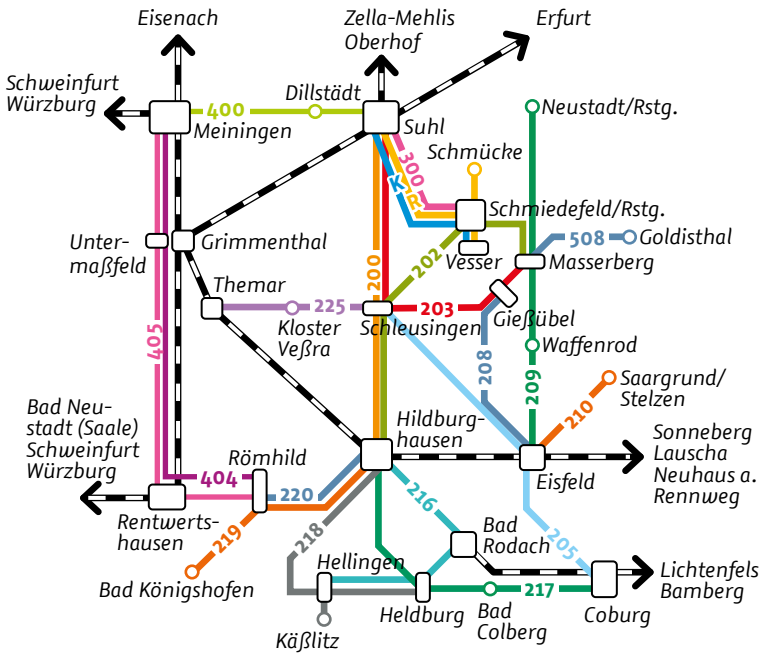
Eisenach
Zella-Mehlis
Oberhof
Erfurt
Schweinfurt
Würzburg
400
Dillstädt
Meiningen
Suhl
Neustadt/Rstg.
Schmücke
300
K
R
Schmiedefeld/Rstg.
Unter-
maßfeld
Grimmenthal
202
Vesser
508
Goldisthal
Masserberg
200
Themar
225
Kloster
Veßra
203
Schleusingen
Gießübel
405
Waffenrod
208
209
Saargrund/
Stelzen
Bad Neu-
stadt (Saale)
Schweinfurt
Würzburg
Hildburg-
hausen
210
Sonneberg
Lauscha
Neuhaus a.
Rennweg
Römhild
404
Eisfeld
220
Rentwerts-
hausen
216
219
218
Bad
Rodach
205
Hellingen
Lichtenfels
Bamberg
Bad Königshofen
217
Heldburg
Bad
Colberg
Coburg
Käßlitz